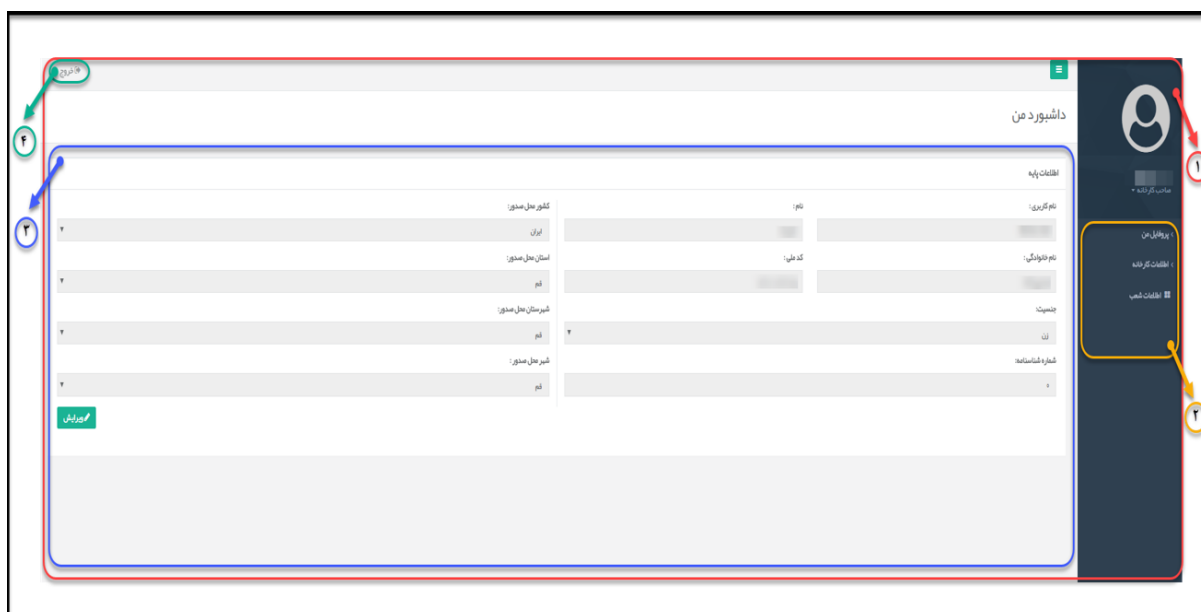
خروج

داشبورد من

اطلاعات پایه

نام کاربری:

نام:

کشور محل صدور:

ایران

نام خانوادگی:

کد ملی:

استان محل صدور:

قم

جنسیت:

زن

شهرستان محل صدور:

قم

شماره شناسنامه:

۰

شهر محل صدور:

قم

ویرایش

صاحب کارخانه

پروفایل من

اطلاعات کارخانه

اطلاعات شعب

۱

۲

۳

۴